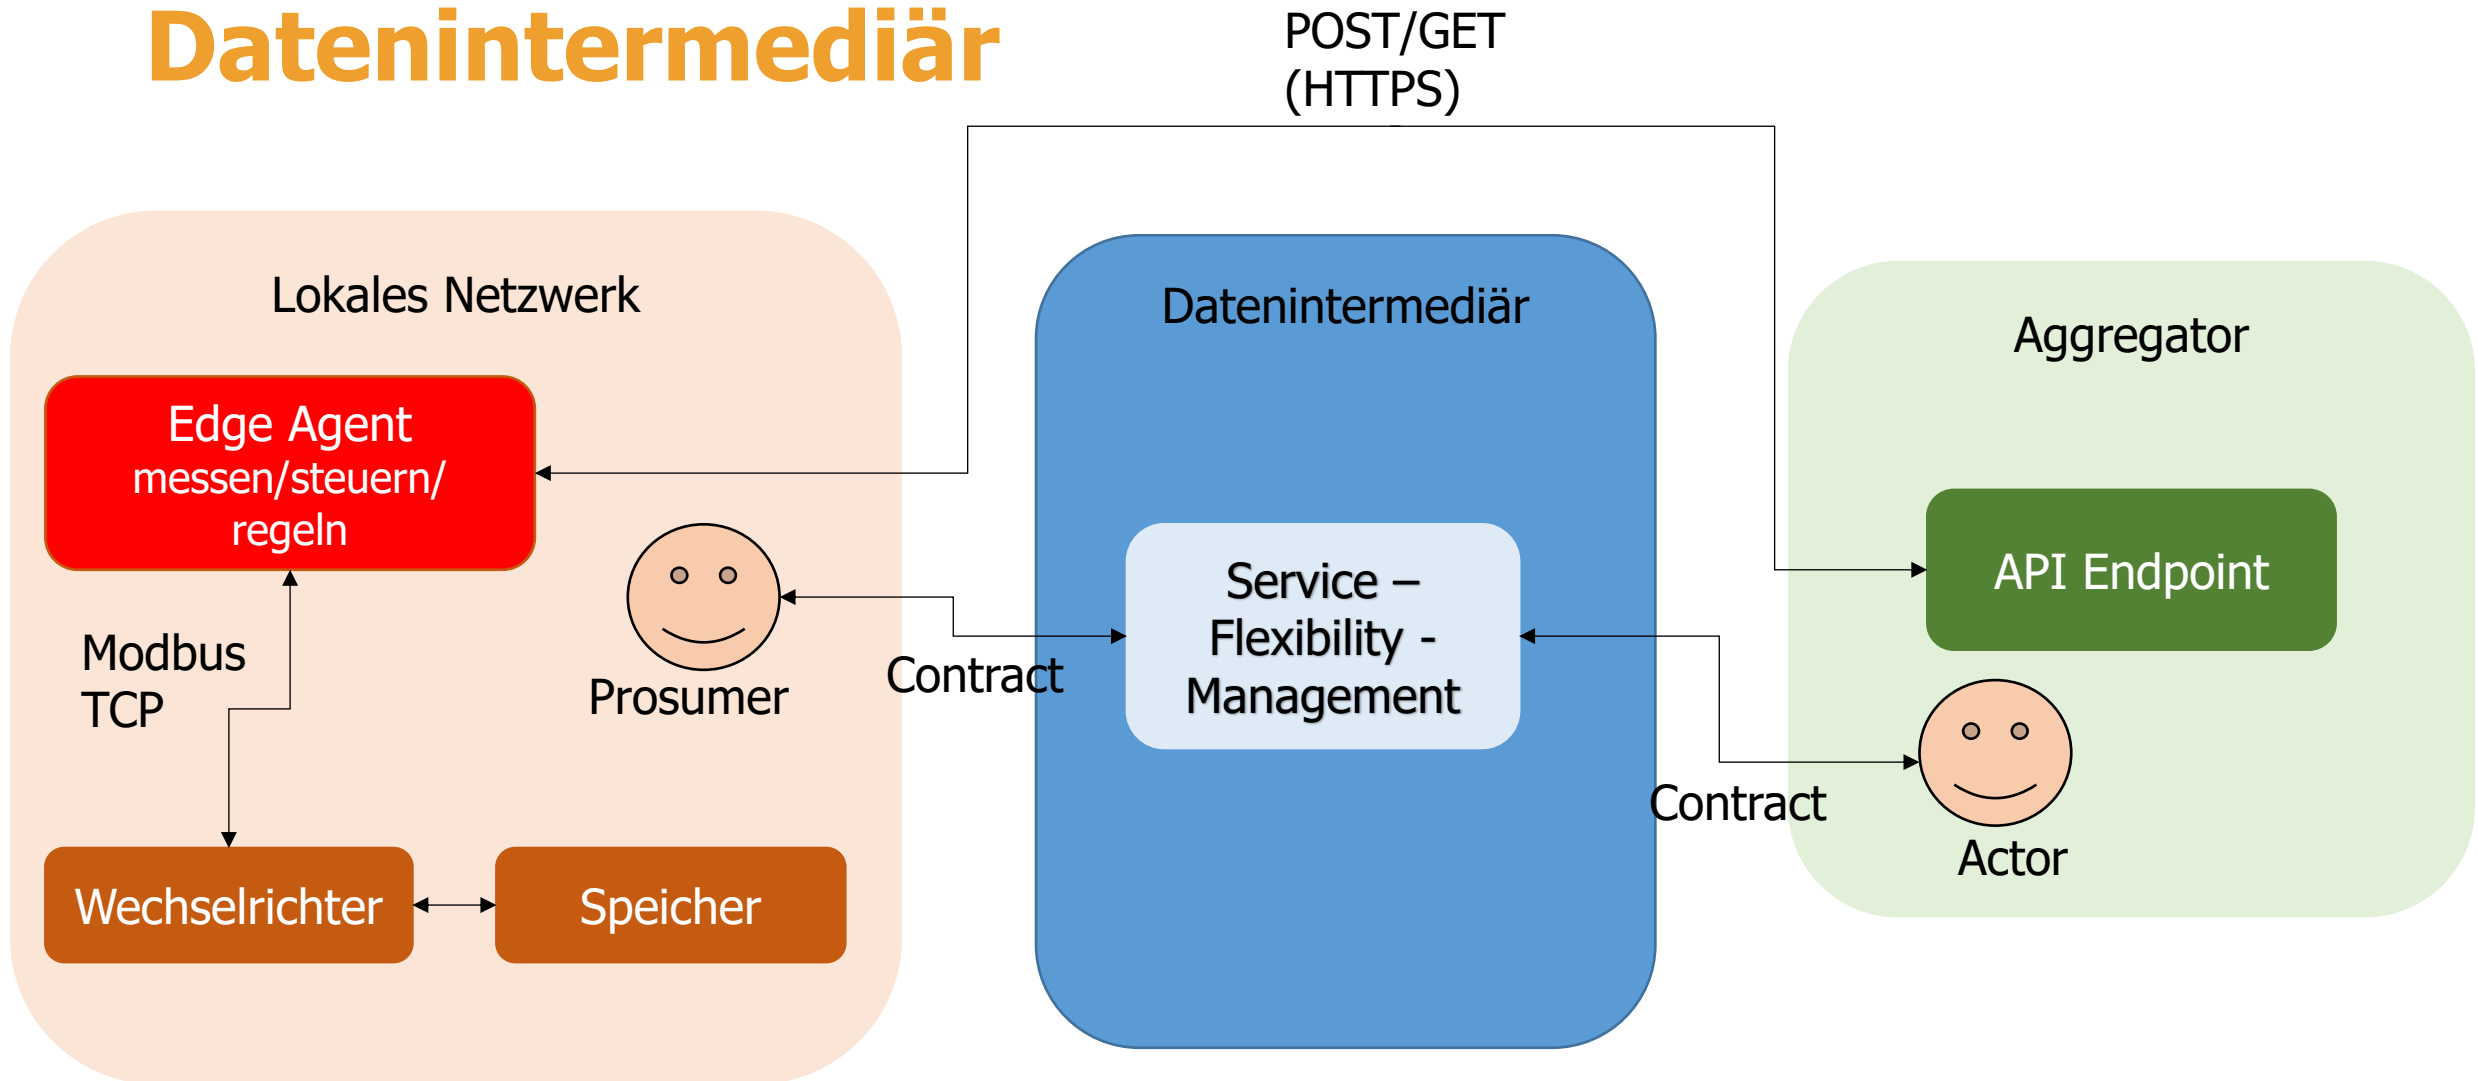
Datenintermediär

POST/GET (HTTPS)

Lokales Netzwerk

Edge Agent
messen/steuern/
regeln

Modbus
TCP

Prosumer

Wechselrichter

Speicher

Contract

Datenintermediär

Service –
Flexibility -
Management

Contract

Aggregator

API Endpoint

Actor